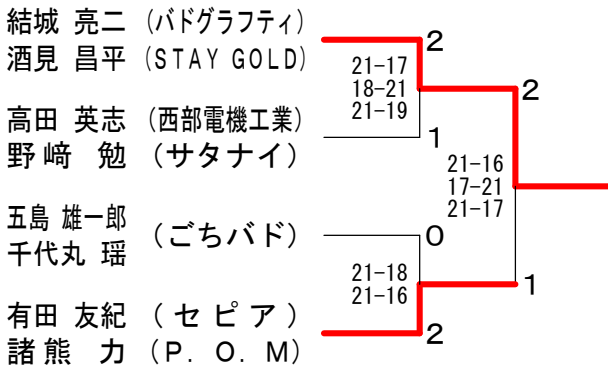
結城 亮二 (バドグラフティ)
酒見 昌平 (STAY GOLD)

2

21−17
18−21
21−19

2

高田 英志 (西部電機工業)
野﨑 勉 (サタナイ)

1

21−16
17−21
21−17

五島 雄一郎
千代丸 瑶 (ごちバド)

0

21−18
21−16

1

有田 友紀 (セピア)
諸熊 力 (P. O. M)

2